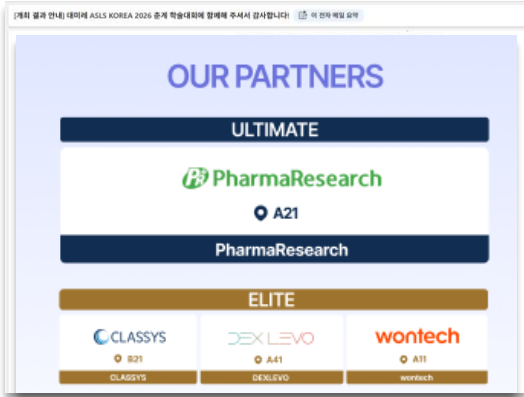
[개최 결과 안내] 대미레 ASLS KOREA 2026 춘계 학술대회에 참예해 주셔서 감사합니다! 이 전자 메일 요약

OUR PARTNERS

ULTIMATE

PharmaResearch

A21

PharmaResearch

ELITE

CLASSYS

B21

CLASSYS

DEX LEVO

A41

DEXLEVO

wontech

A11

wontech